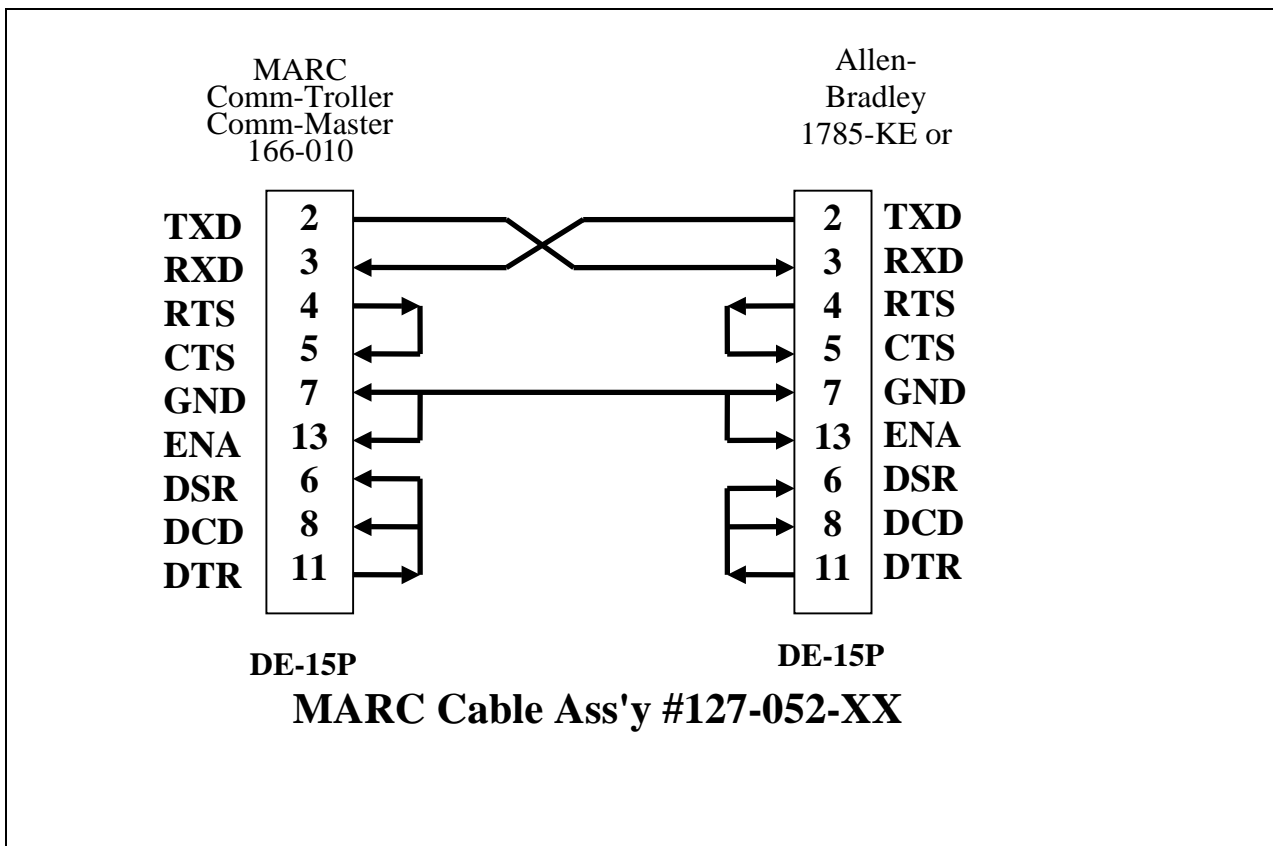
MARC
Comm-Troller
Comm-Master
166-010

Allen-
Bradley
1785-KE or

TXD 2
RXD 3
RTS 4
CTS 5
GND 7
ENA 13
DSR 6
DCD 8
DTR 11

2 TXD
3 RXD
4 RTS
5 CTS
7 GND
13 ENA
6 DSR
8 DCD
11 DTR

DE-15P

DE-15P

MARC Cable Ass'y #127-052-XX